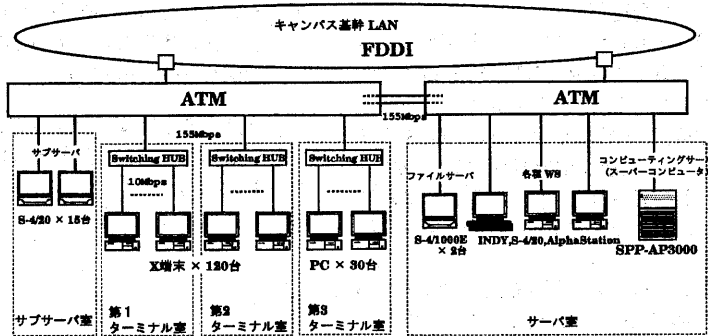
キャンパス基幹 LAN

FDDI

ATM

ATM

155Mbps

155Mbps

サブサーバ

Switching HUB

Switching HUB

Switching HUB

10Mbps

S-4/20 × 15台

X端末 × 120台

PC × 30台

サブサーバ室

第1 ターミナル室

第2 ターミナル室

第3 ターミナル室

ファイルサーバ

各種 WS

コンピューティングサー (スーパーコンピュータ)

S-4/1000E × 2台

INDY,S-4/20,AlphaStation

SPP-AP3000

サーバ室